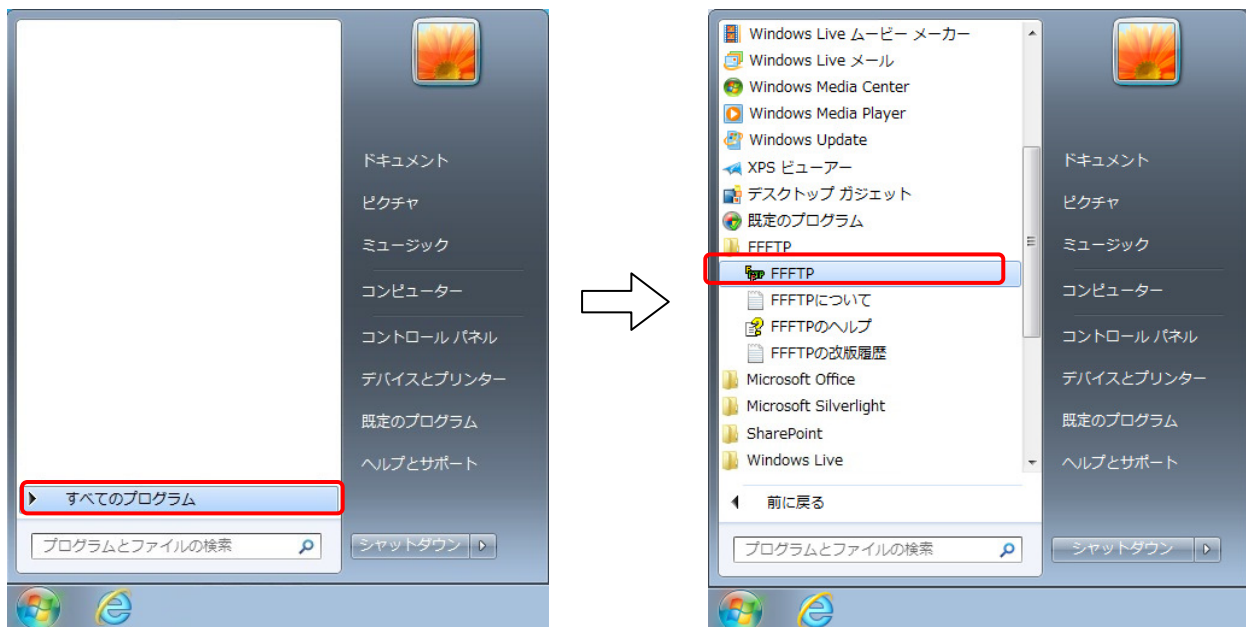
すべてのプログラム

プログラムとファイルの検索

ドキュメント
ピクチャ
ミュージック
コンピューター
コントロール パネル
デバイスとプリンター
既定のプログラム
ヘルプとサポート

シャットダウン

Windows Live ムービー メーカー
Windows Live メール
Windows Media Center
Windows Media Player
Windows Update
XPS ビューアー
デスクトップ ガジェット
既定のプログラム
FFFTP
FFFTP
FFFTPについて
FFFTPのヘルプ
FFFTPの改版履歴
Microsoft Office
Microsoft Silverlight
SharePoint
Windows Live

前に戻る

プログラムとファイルの検索

ドキュメント
ピクチャ
ミュージック
コンピューター
コントロール パネル
デバイスとプリンター
既定のプログラム
ヘルプとサポート

シャットダウン